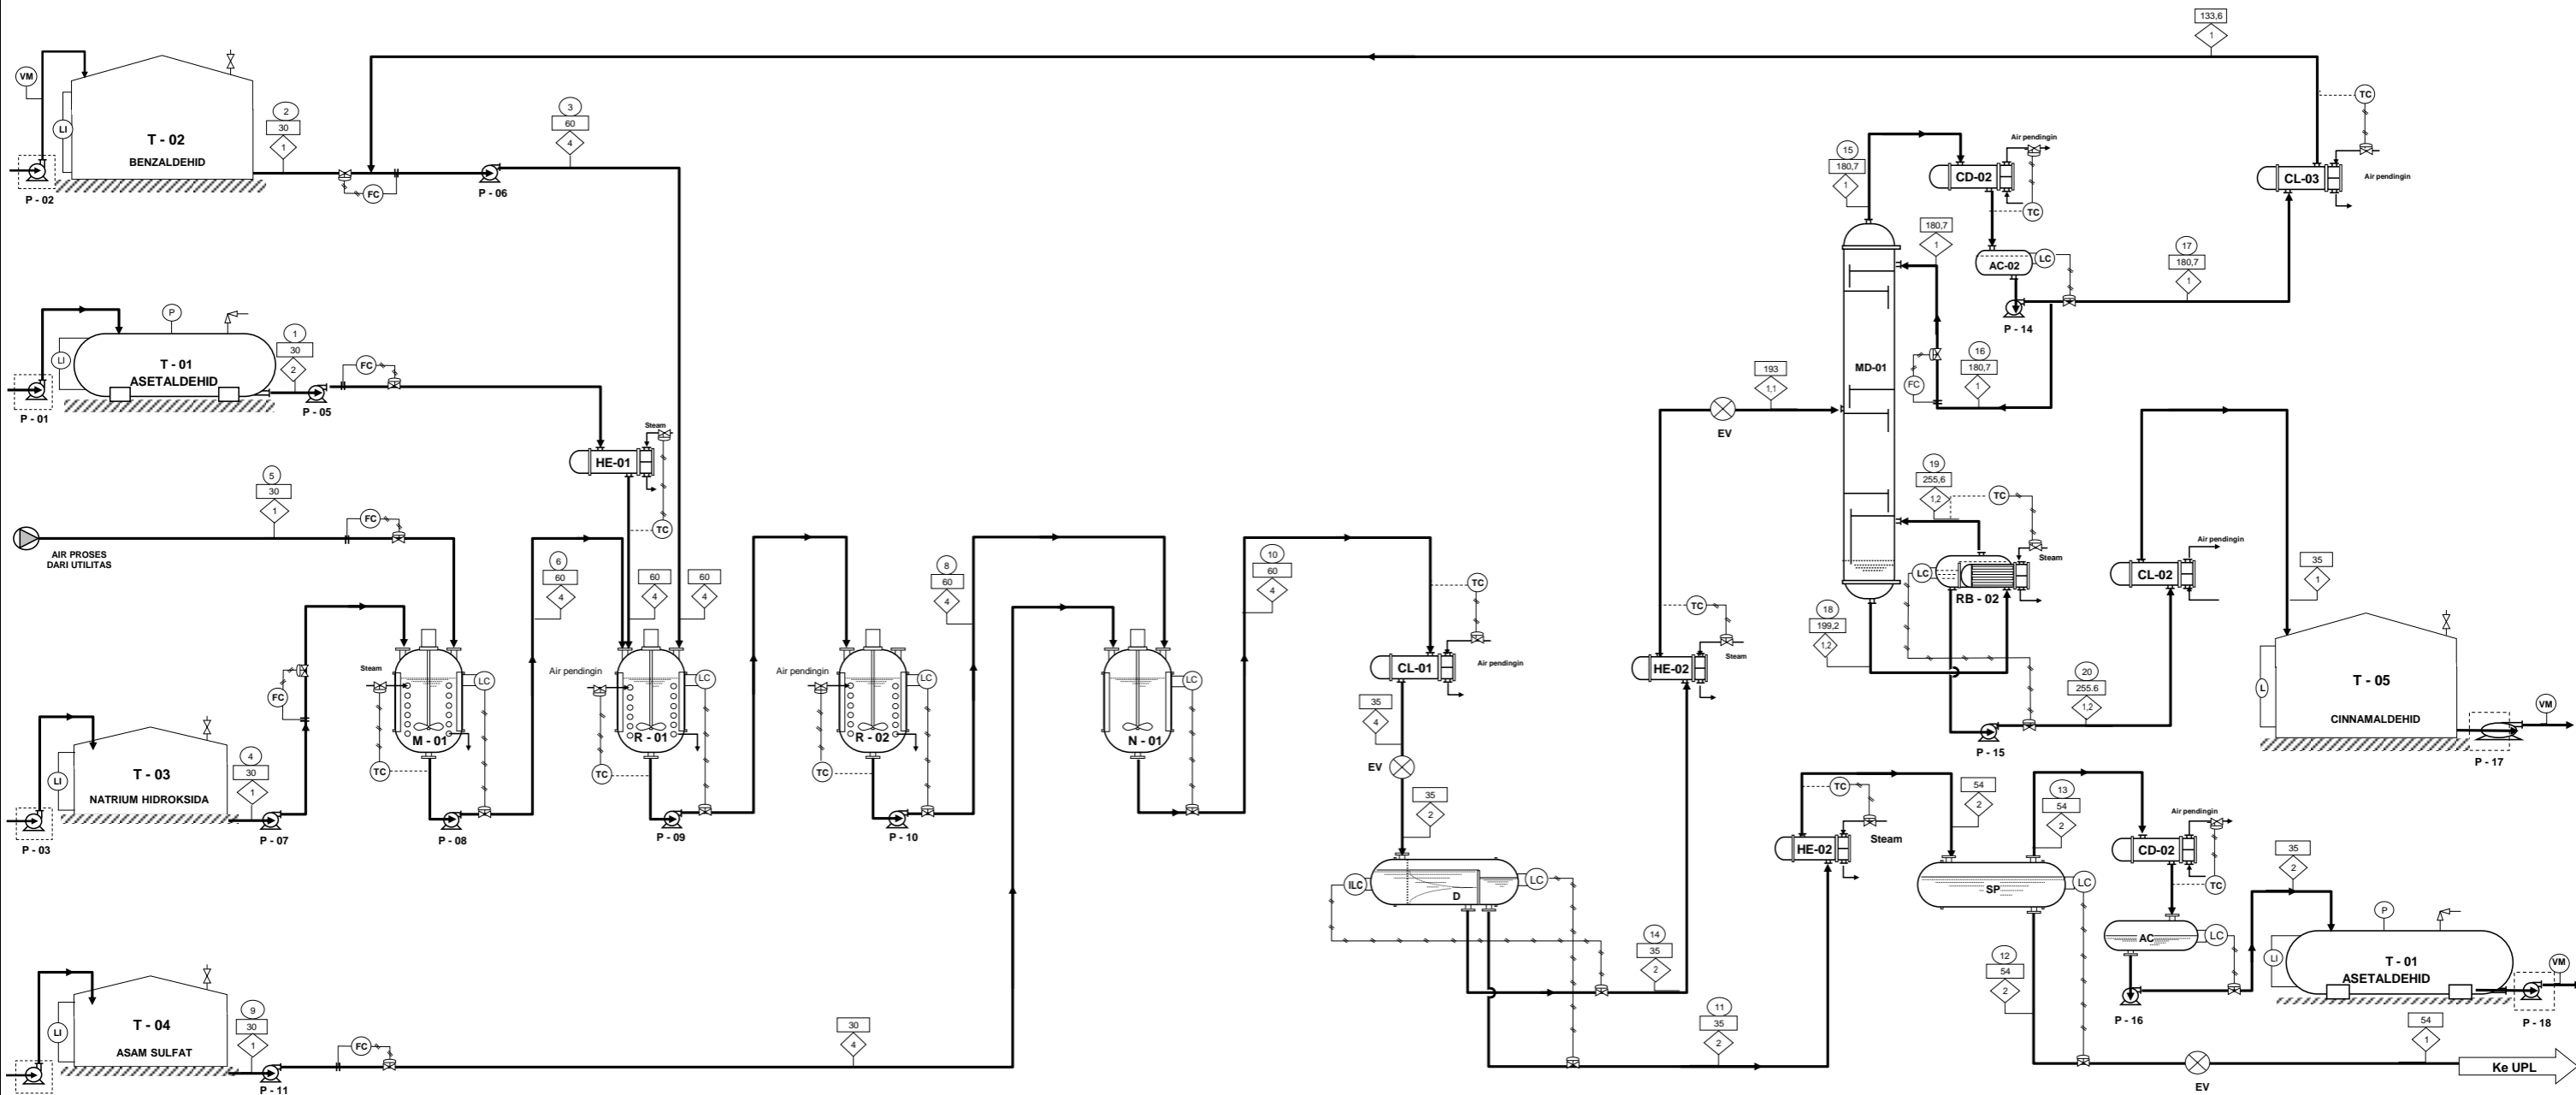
VM
LI
T - 02
BENZALDEHID
P - 02
2
30
1
FC
3
60
4
P - 06
133,6
1
TC
15
180,7
1
CD-02
Air pendingin
TC
CL-03
Air pendingin
180,7
1
AC-02
LC
17
180,7
1
P - 14
LI
P
T - 01
ASETALDEHID
P - 01
1
30
2
P - 05
FC
HE-01
Steam
TC
MD-01
16
180,7
1
FC
193
1,1
EV
5
30
1
FC
AIR PROSES
DARI UTILITAS
6
60
4
60
4
60
4
19
255,6
1,2
TC
Steam
LC
RB - 02
CL-02
Air pendingin
35
1
8
60
4
10
60
4
TC
FC
Steam
M - 01
LC
TC
P - 08
Air pendingin
R - 01
LC
TC
P - 09
Air pendingin
R - 02
LC
TC
P - 10
N - 01
LC
CL-01
Air pendingin
35
4
EV
TC
HE-02
Steam
18
199,2
1,2
20
255,6
1,2
P - 15
L
T - 05
CINNAMALDEHID
VM
P - 17
LI
T - 03
NATRIUM HIDROKSIDA
P - 03
4
30
1
P - 07
35
2
ILC
D
LC
TC
HE-02
Steam
54
2
SP
LC
13
54
2
Air pendingin
CD-02
TC
AC
LC
35
2
P
T - 01
ASETALDEHID
VM
P - 18
14
35
2
11
35
2
12
54
2
P - 16
LI
T - 04
ASAM SULFAT
9
30
1
P - 11
FC
30
4
54
1
EV
Ke UPL